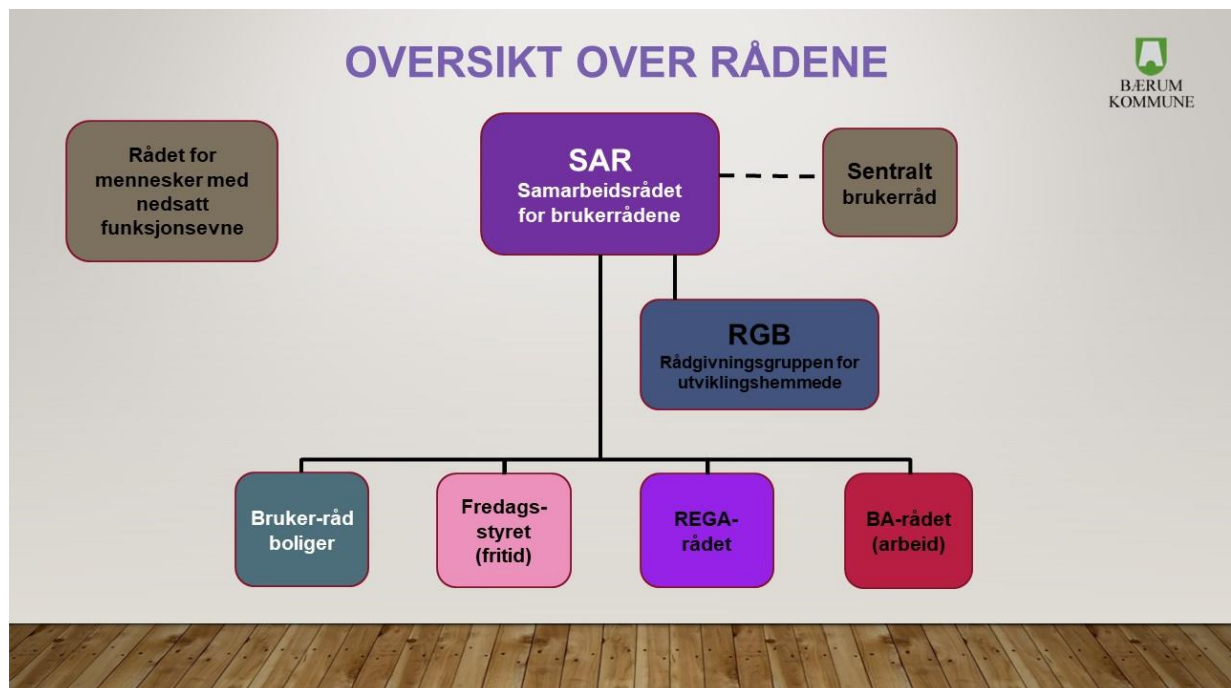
OVERSIKT OVER RÅDENE

BÆRUM KOMMUNE

Rådet for mennesker med nedsatt funksjonsevne

SAR
Samarbeidsrådet for brukerrådene

Sentralt brukerråd

RGB
Rådgivningsgruppen for utviklingshemmede

Bruker-råd boliger

Fredags-styret (fritid)

REGA-rådet

BA-rådet (arbeid)